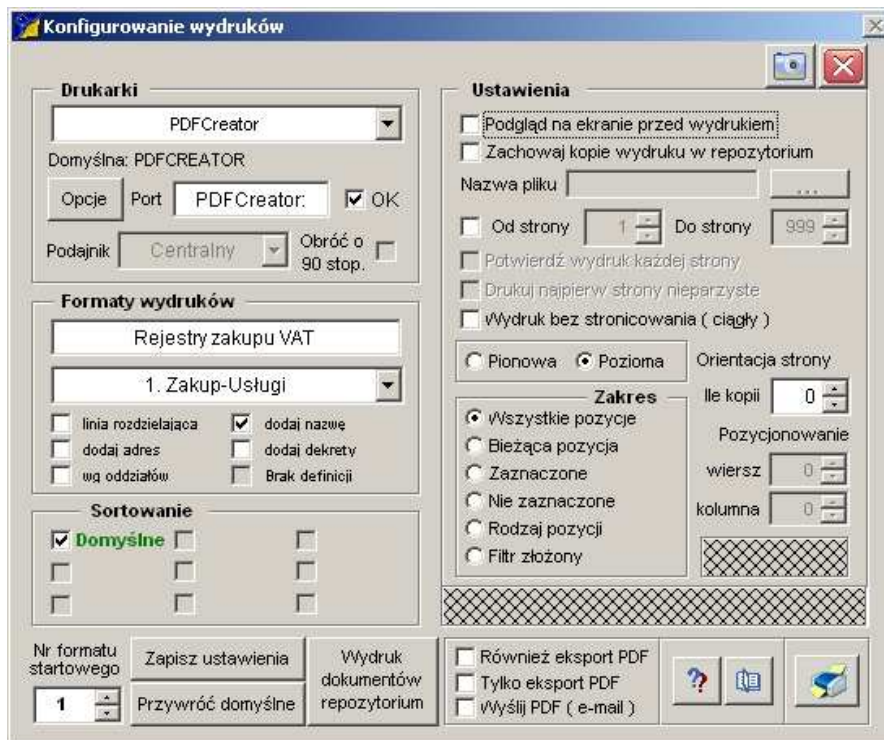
Konfigurowanie wydruków

Drukarki
PDFCreator
Domyślna: PDFCREATOR
Opcje
Port
PDFCreator:
OK
Podajnik
Centralny
Obróć o 90 stop.

Formaty wydruków
Rejestry zakupu VAT
1. Zakup-Usługi
linia rozdzielająca
dodaj nazwę
dodaj adres
dodaj dekrety
wg oddziałów
Brak definicji

Sortowanie
Domyślne

Ustawienia
Podgląd na ekranie przed wydrukiem
Zachowaj kopie wydruku w repozytorium
Nazwa pliku
...
Od strony
1
Do strony
999
Potwierdź wydruk każdej strony
Drukuj najpierw strony nieparzyste
Wydruk bez stronicowania ( ciągły )
Pionowa
Pozioma
Orientacja strony
Zakres
Wszystkie pozycje
Bieżąca pozycja
Zaznaczone
Nie zaznaczone
Rodzaj pozycji
Filtr złożony
Ile kopii
0
Pozycjonowanie
wiersz
0
kolumna
0

Nr formatu startowego
1
Zapisz ustawienia
Przywróć domyślne
Wydruk dokumentów repozytorium
Również eksport PDF
Tylko eksport PDF
Wyślij PDF ( e-mail )